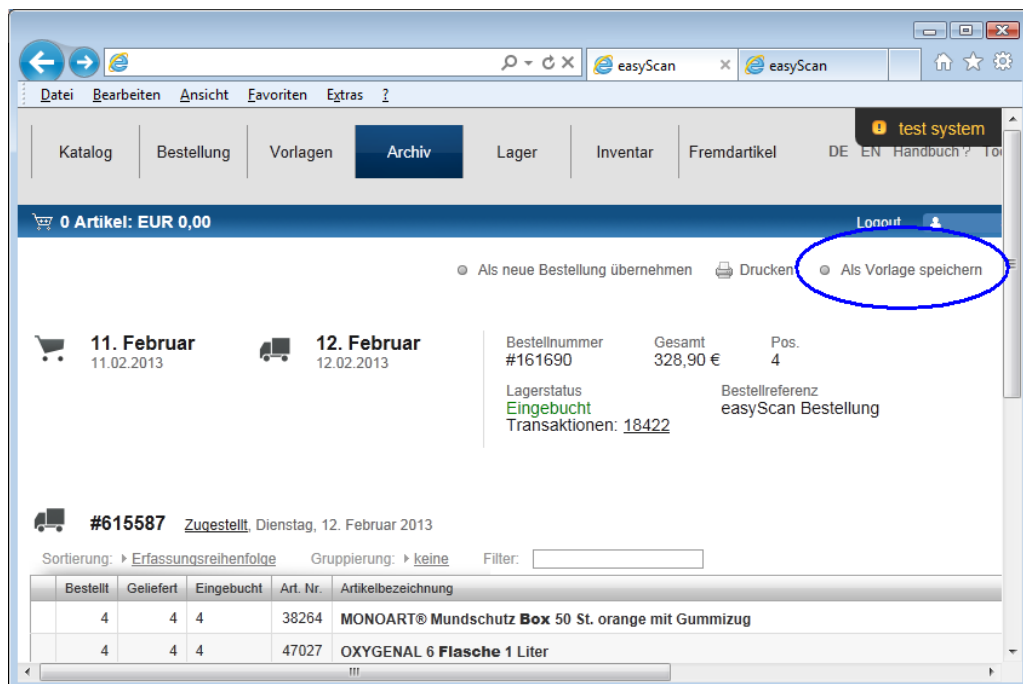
easyScan × easyScan

Datei Bearbeiten Ansicht Favoriten Extras ?

test system

Katalog Bestellung Vorlagen Archiv Lager Inventar Fremdartikel DE EN Handbuch ? To

0 Artikel: EUR 0,00 Logout

Als neue Bestellung übernehmen Drucken Als Vorlage speichern

11. Februar
11.02.2013

12. Februar
12.02.2013

Bestellnummer
#161690

Gesamt
328,90 €

Pos.
4

Lagerstatus
Eingebucht
Transaktionen: 18422

Bestellreferenz
easyScan Bestellung

#615587 Zugestellt, Dienstag, 12. Februar 2013

Sortierung: Erfassungsreihenfolge Gruppierung: keine Filter:

| | Bestellt | Geliefert | Eingebucht | Art. Nr. | Artikelbezeichnung |
|---|---|---|---|---|---|
| | 4 | 4 | 4 | 38264 | MONOART® Mundschutz Box 50 St. orange mit Gummizug |
| | 4 | 4 | 4 | 47027 | OXYGENAL 6 Flasche 1 Liter |